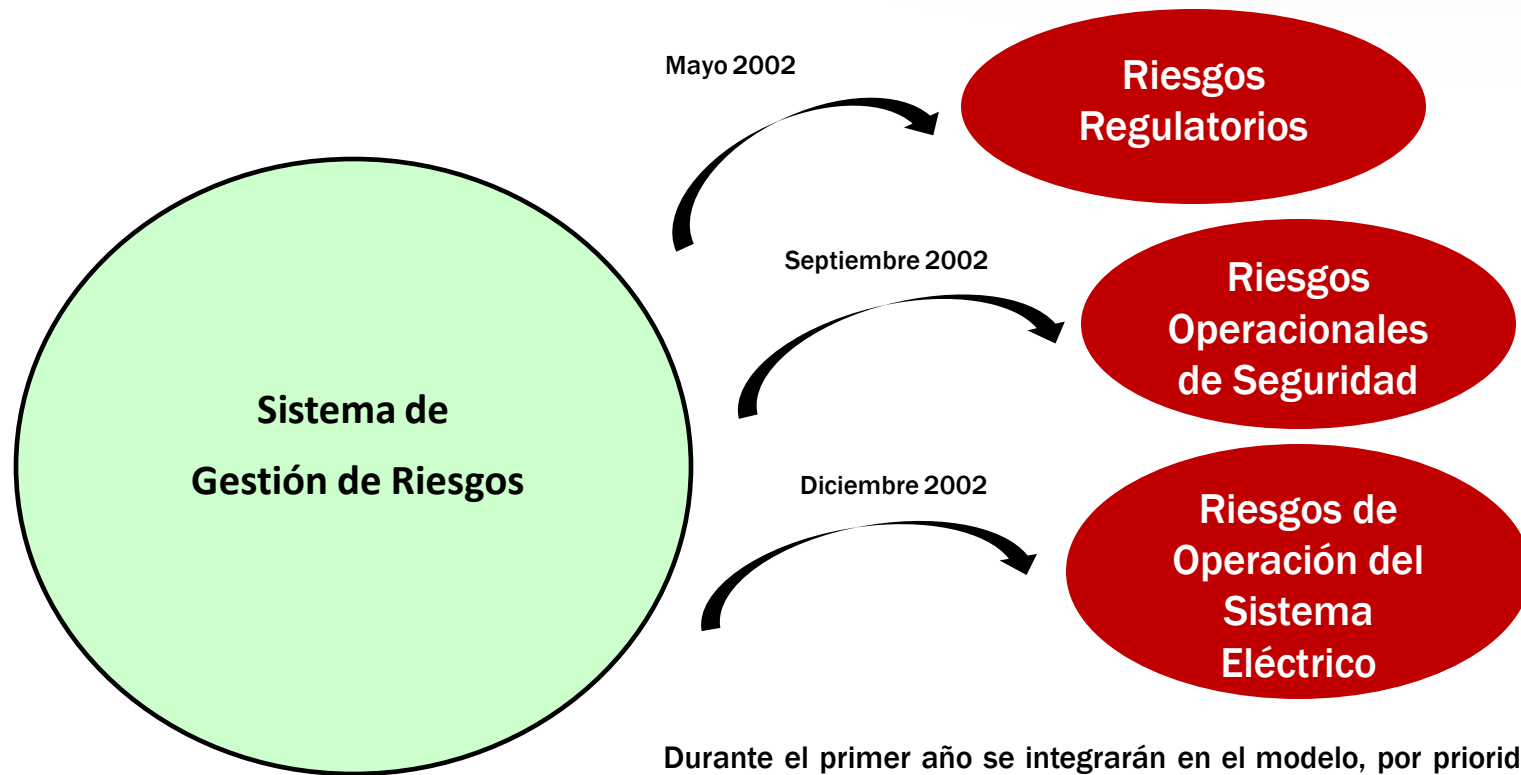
Mayo 2002

Riesgos Regulatorios

Septiembre 2002

Riesgos Operacionales de Seguridad

Sistema de Gestión de Riesgos

Diciembre 2002

Riesgos de Operación del Sistema Eléctrico

Durante el primer año se integrarán en el modelo, por priorid